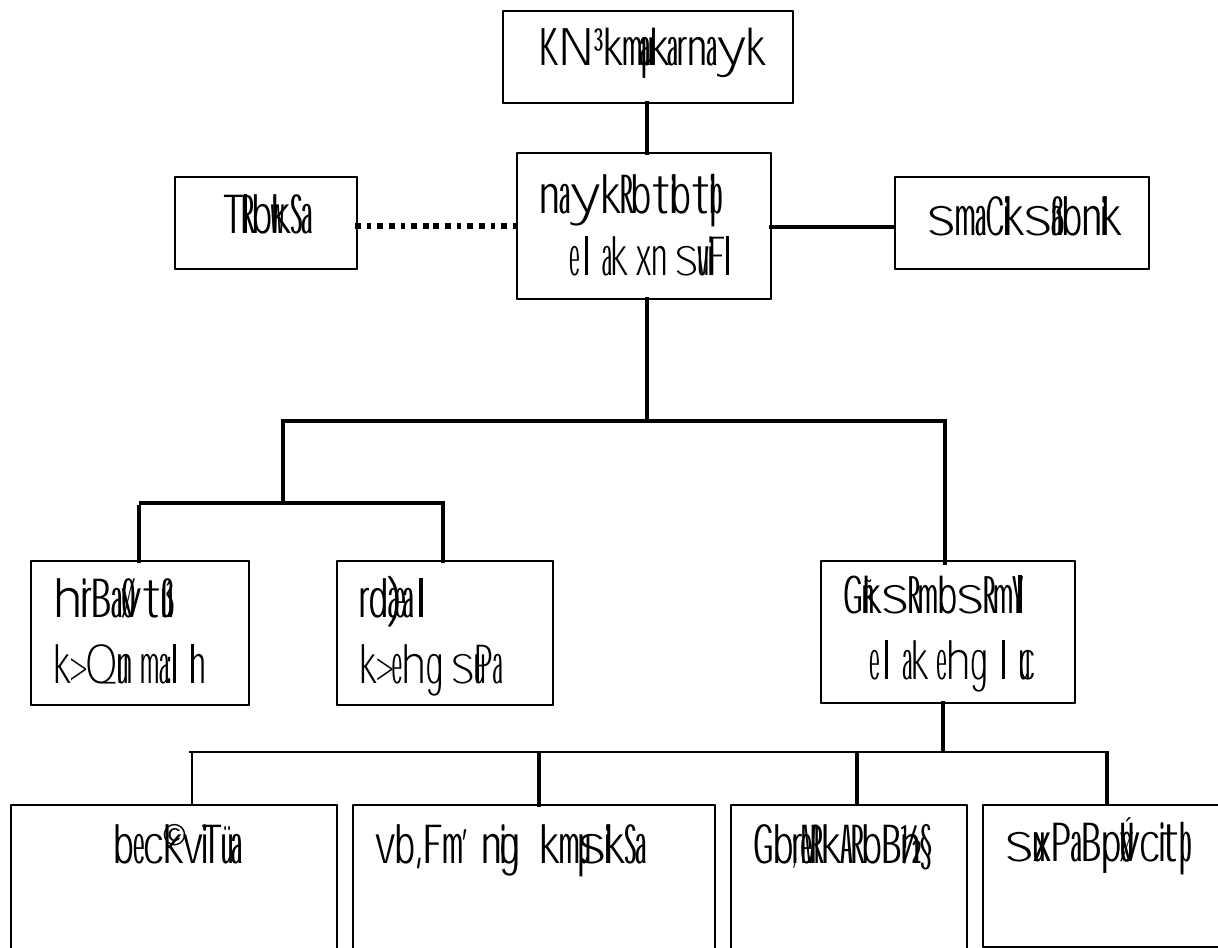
KN³kmµkarnayk

TRbwkSa

naykRbtibtþ
el ak xn suFI

SmaCiksßbnk

hirBaØvtßú
k>Qun mal I h

rdæbal
k>ehg sPa

GKÁsRmbsRmYl
el ak ehg l uc

becÞkviTüa

vb,Fm’ nig kmµsikSa

GbrMRkARbGb;Rs§

suxPaBþsVcitþ